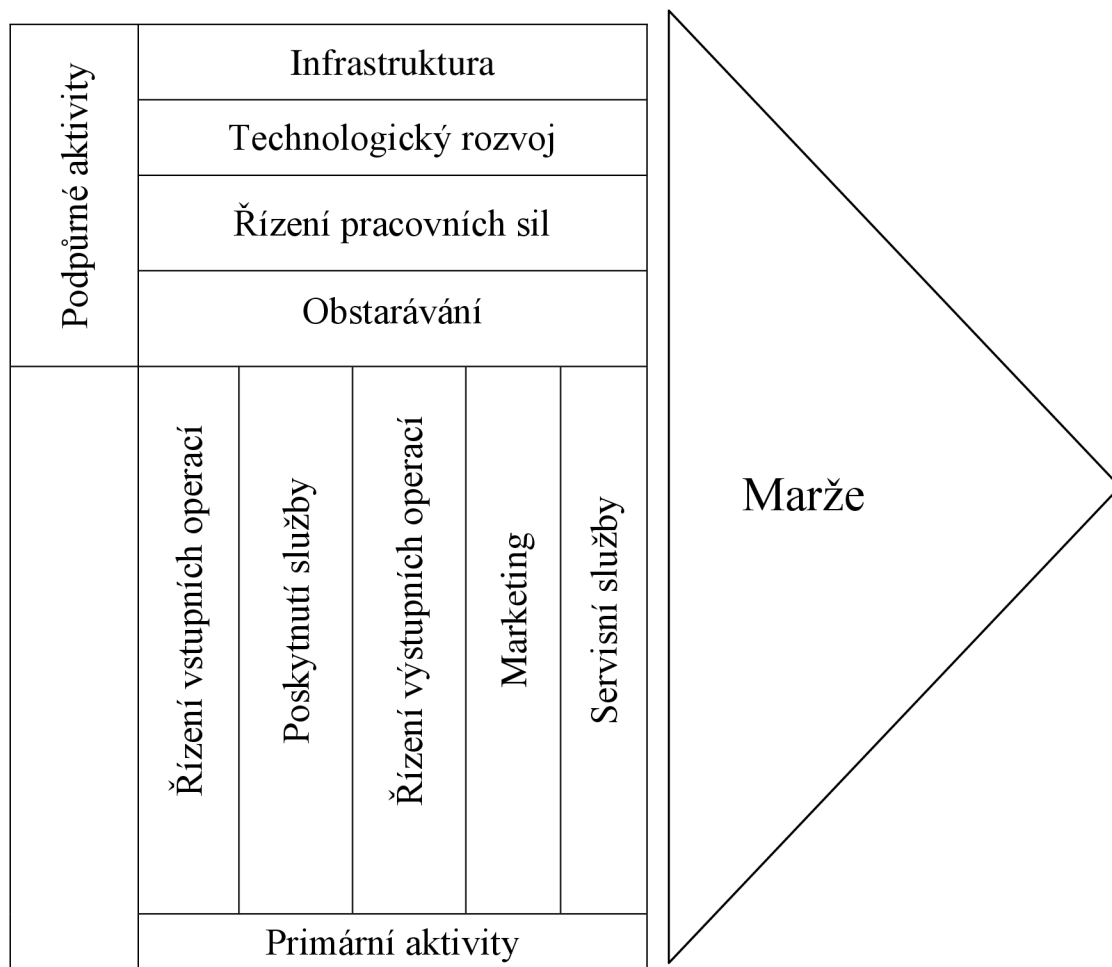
Podpůrné aktivity

Infrastruktura

Technologický rozvoj

Řízení pracovních sil

Obstarávání

Řízení vstupních operací

Poskytnutí služby

Řízení výstupních operací

Marketing

Servisní služby

Primární aktivity

Marže